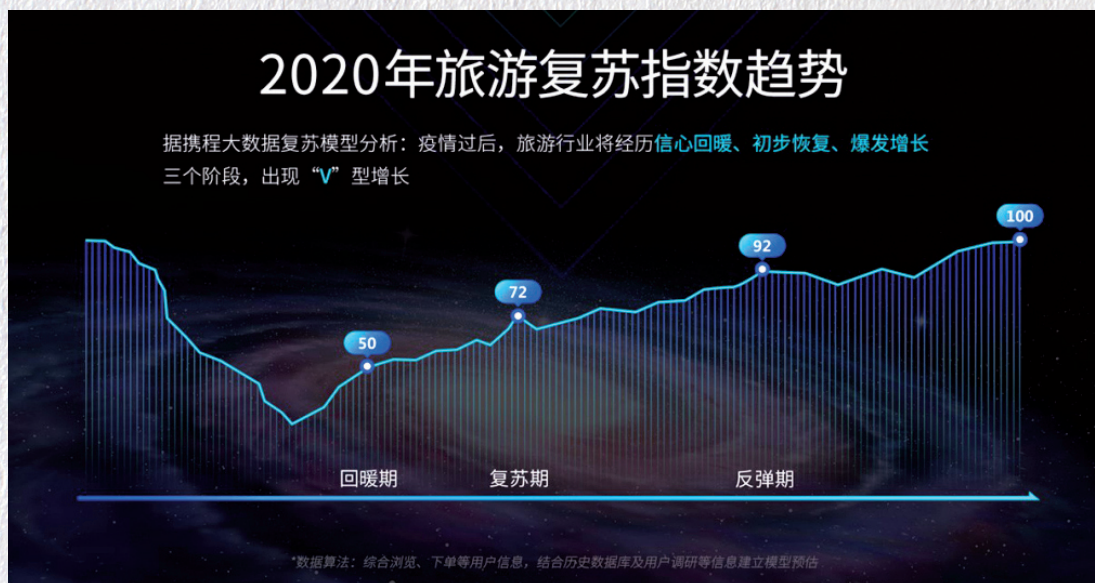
2020年旅游复苏指数趋势

据携程大数据复苏模型分析：疫情过后，旅游行业将经历信心回暖、初步恢复、爆发增长三个阶段，出现“V”型增长

50

72

92

100

回暖期

复苏期

反弹期

*数据算法：综合浏览、下单等用户信息，结合历史数据库及用户调研等信息建立模型预估